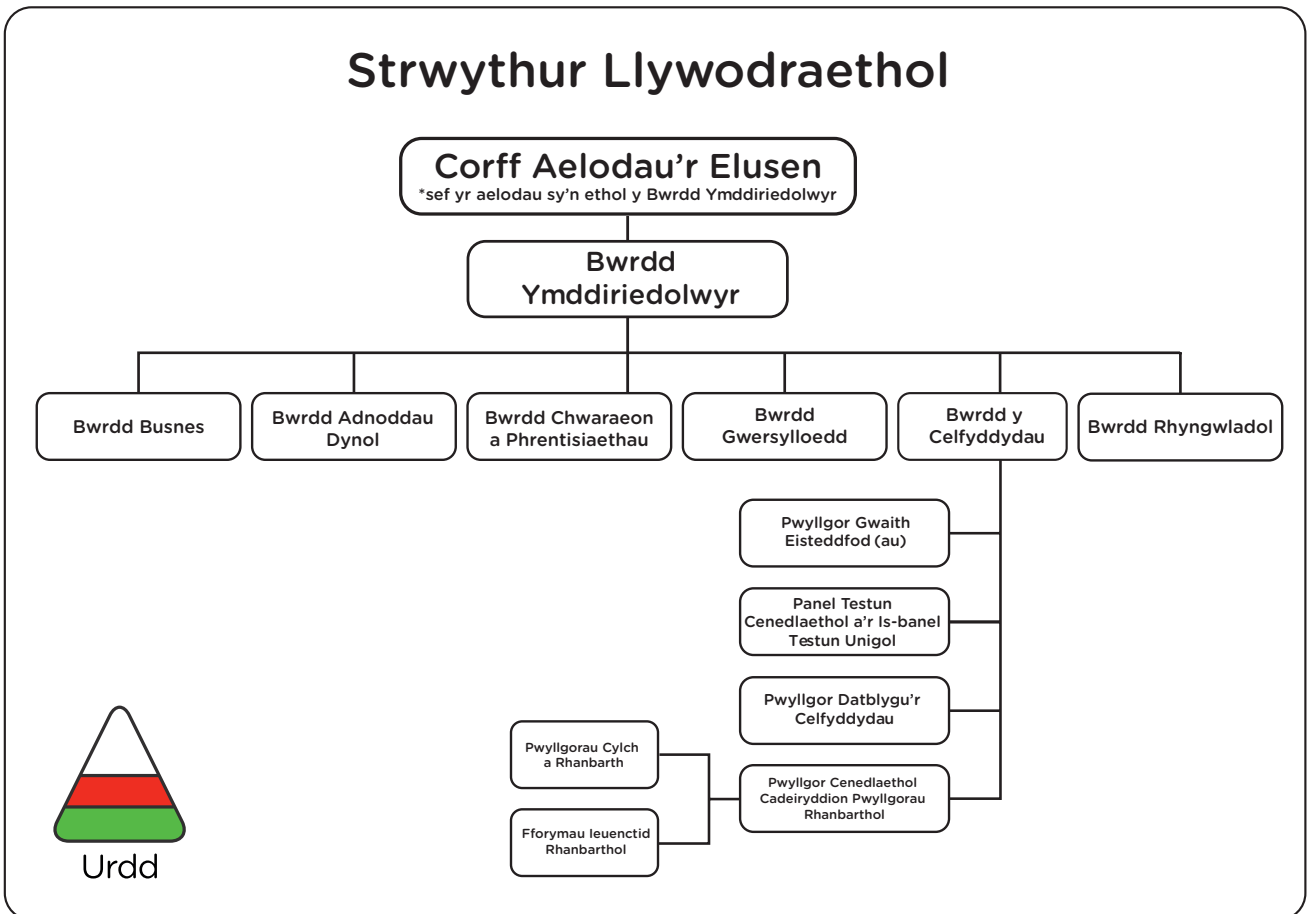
Strwythur Llywodraethol

Corff Aelodau'r Elusen
*sef yr aelodau sy'n ethol y Bwrdd Ymddiriedolwyr

Bwrdd Ymddiriedolwyr

Bwrdd Busnes

Bwrdd Adnoddau Dynol

Bwrdd Chwaraeon a Phrentisiaethau

Bwrdd Gwersylloedd

Bwrdd y Celfyddydau

Bwrdd Rhyngwladol

Pwyllgor Gwaith Eisteddfod (au)

Panel Testun Cenedlaethol a'r Is-banel Testun Unigol

Pwyllgor Datblygu'r Celfyddydau

Pwyllgorau Cylch a Rhanbarth

Pwyllgor Cenedlaethol Cadeiryddion Pwyllgorau Rhanbarthol

Fforymau Ieuenctid Rhanbarthol

Urdd